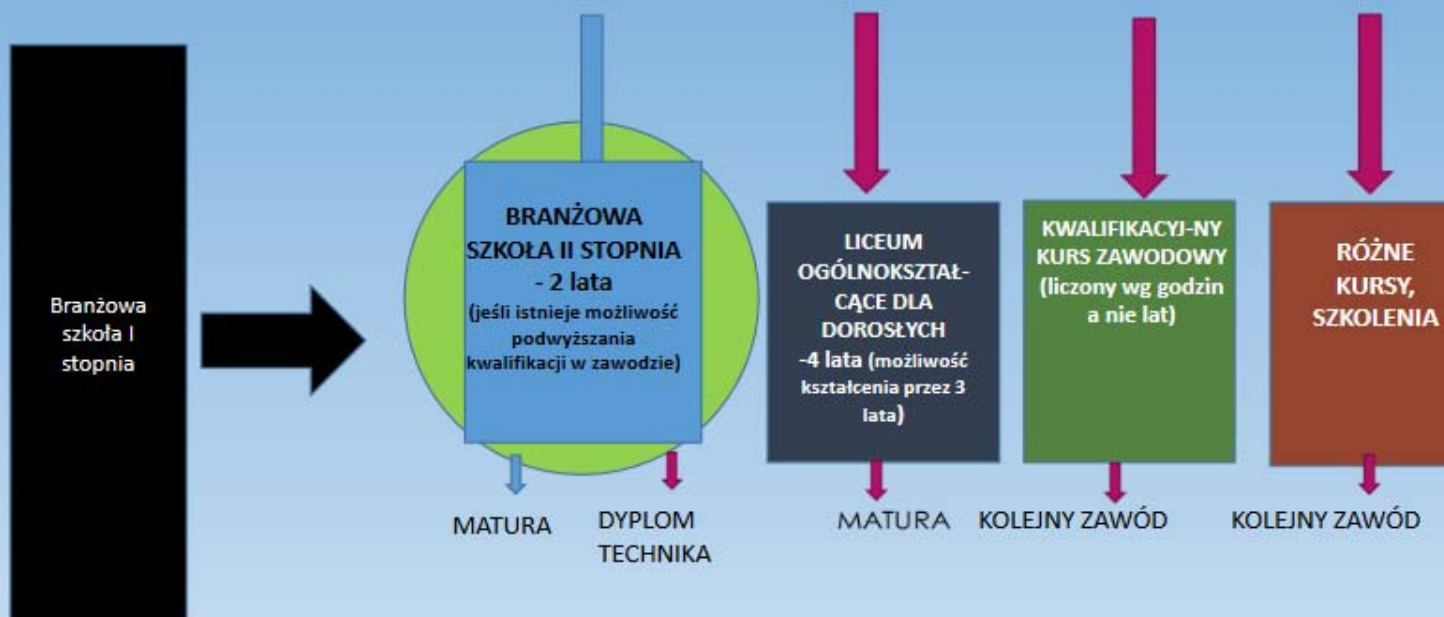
Branżowa szkoła I stopnia

BRANŻOWA SZKOŁA II STOPNIA - 2 lata (jeśli istnieje możliwość podwyższania kwalifikacji w zawodzie)

LICEUM OGÓLNOKSZTAŁCĄCE DLA DOROSŁYCH -4 lata (możliwość kształcenia przez 3 lata)

KWALIFIKACYJ-NY KURS ZAWODOWY (liczony wg godzin a nie lat)

RÓŻNE KURSY, SZKOLENIA

MATURA

DYPLOM TECHNIKA

MATURA

KOLEJNY ZAWÓD

KOLEJNY ZAWÓD